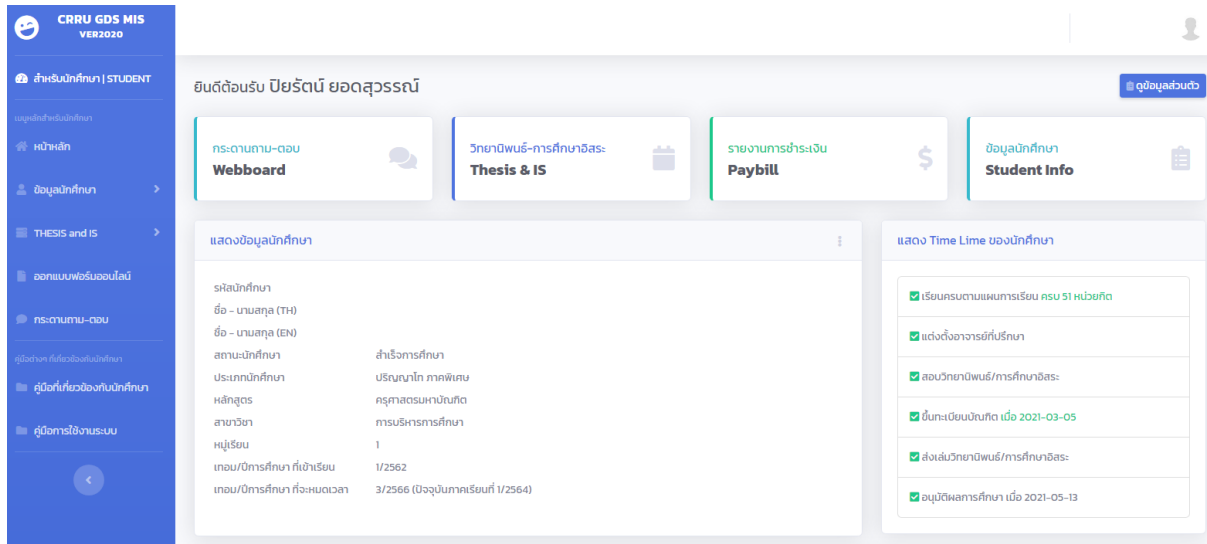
CRRU GDS MIS
VER2020

สำหรับนักศึกษา | STUDENT

เมนูหลักสำหรับนักศึกษา

หน้าหลัก

ข้อมูลนักศึกษา

THESIS and IS

ออกแบบฟอร์มออนไลน์

กระดานถาม-ตอบ

คู่มือต่างๆ ที่เกี่ยวข้องกับนักศึกษา

คู่มือที่เกี่ยวข้องกับนักศึกษา

คู่มือการใช้งานระบบ

ยินดีต้อนรับ ปิยรัตน์ ยอดสุวรรณ์

ดูข้อมูลส่วนตัว

กระดานถาม-ตอบ
Webboard

วิทยานิพนธ์-การศึกษาอิสระ
Thesis & IS

รายงานการชำระเงิน
Paybill

ข้อมูลนักศึกษา
Student Info

แสดงข้อมูลนักศึกษา

| | |
|---|---|
| รหัสนักศึกษา | |
| ชื่อ - นามสกุล (TH) | |
| ชื่อ - นามสกุล (EN) | |
| สถานะนักศึกษา | สำเร็จการศึกษา |
| ประเภทนักศึกษา | ปริญญาโท ภาคพิเศษ |
| หลักสูตร | ครุศาสตรมหาบัณฑิต |
| สาขาวิชา | การบริหารการศึกษา |
| หมู่เรียน | 1 |
| เทอม/ปีการศึกษา ที่เข้าเรียน | 1/2562 |
| เทอม/ปีการศึกษา ที่จะหมดเวลา | 3/2566 (ปัจจุบันภาคเรียนที่ 1/2564) |

แสดง Time Lime ของนักศึกษา

เรียนครบตามแผนการเรียน ครบ 51 หน่วยกิต

แต่งตั้งอาจารย์ที่ปรึกษา

สอบวิทยานิพนธ์/การศึกษาอิสระ

ขึ้นทะเบียนบัณฑิต เมื่อ 2021-03-05

ส่งเล่มวิทยานิพนธ์/การศึกษาอิสระ

อนุมัติผลการศึกษา เมื่อ 2021-05-13